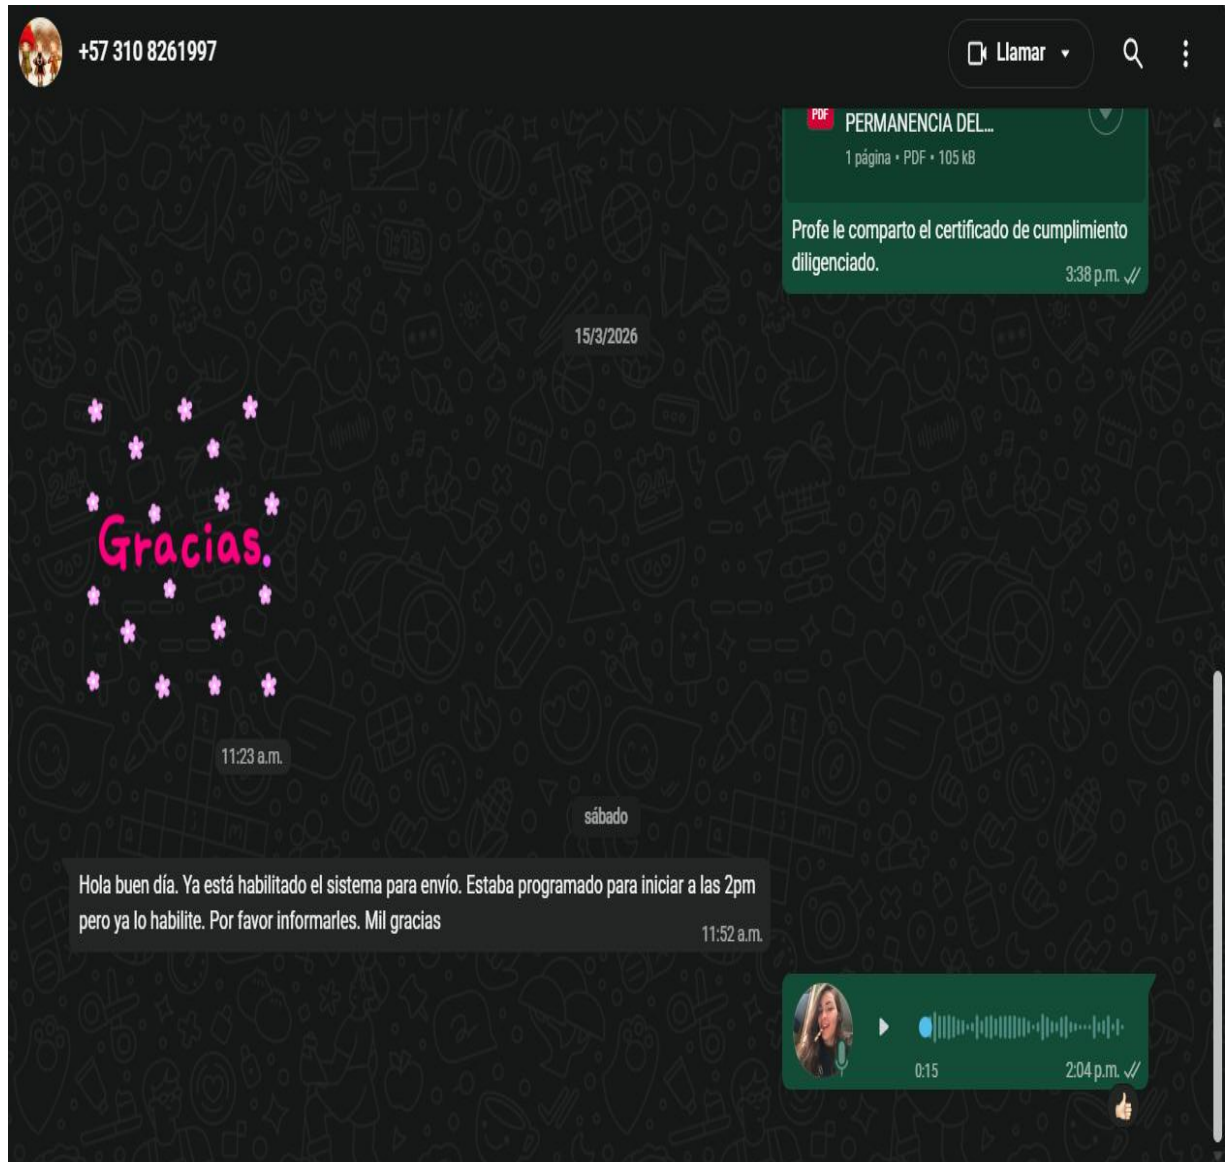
+57 310 8261997

Llamar

PDF PERMANENCIA DEL...
1 página • PDF • 105 kB

Profe le comparto el certificado de cumplimiento diligenciado.
3:38 p.m.

15/3/2026

Gracias.

11:23 a.m.

sábado

Hola buen día. Ya está habilitado el sistema para envío. Estaba programado para iniciar a las 2pm pero ya lo habilite. Por favor informarles. Mil gracias
11:52 a.m.

0:15
2:04 p.m.